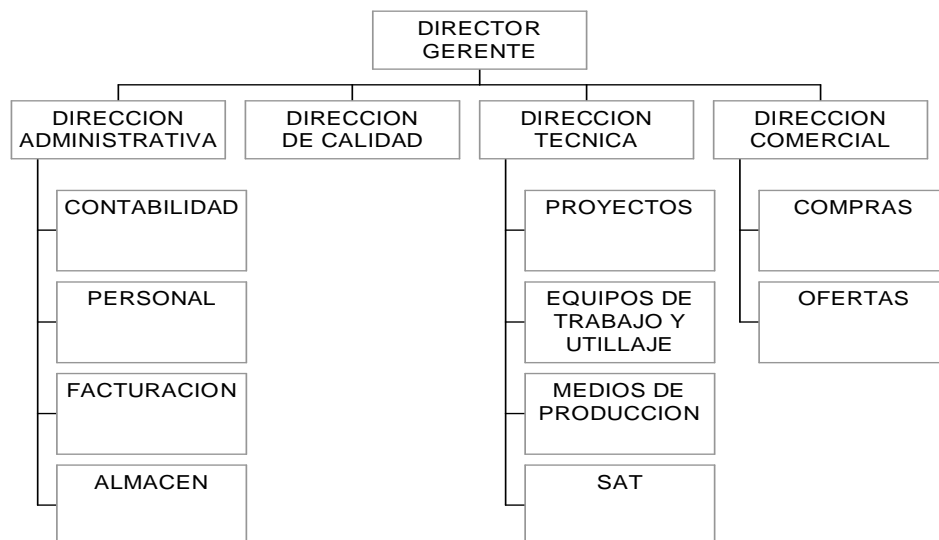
DIRECTOR GERENTE

DIRECCION ADMINISTRATIVA

DIRECCION DE CALIDAD

DIRECCION TECNICA

DIRECCION COMERCIAL

CONTABILIDAD

PERSONAL

FACTURACION

ALMACEN

PROYECTOS

EQUIPOS DE TRABAJO Y UTILLAJE

MEDIOS DE PRODUCCION

SAT

COMPRAS

OFERTAS